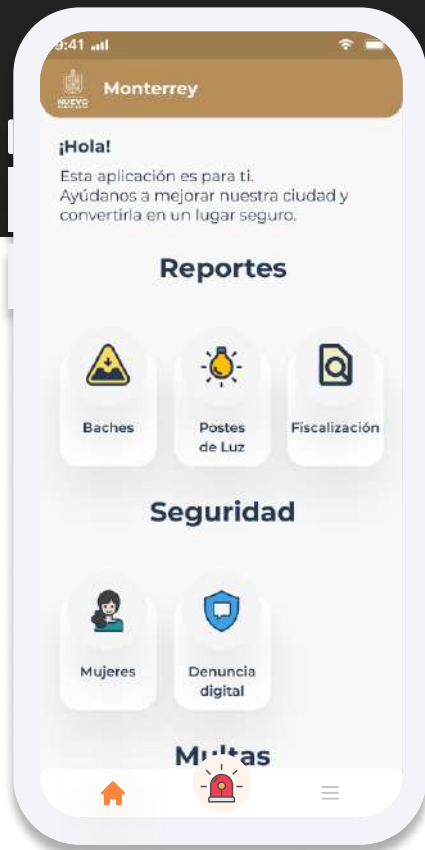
9:41

NUEVO

Monterrey

¡Hola!

Esta aplicación es para ti. Ayúdanos a mejorar nuestra ciudad y convertirla en un lugar seguro.

Reportes

Baches

Postes de Luz

Fiscalización

Seguridad

Mujeres

Denuncia digital

Multas